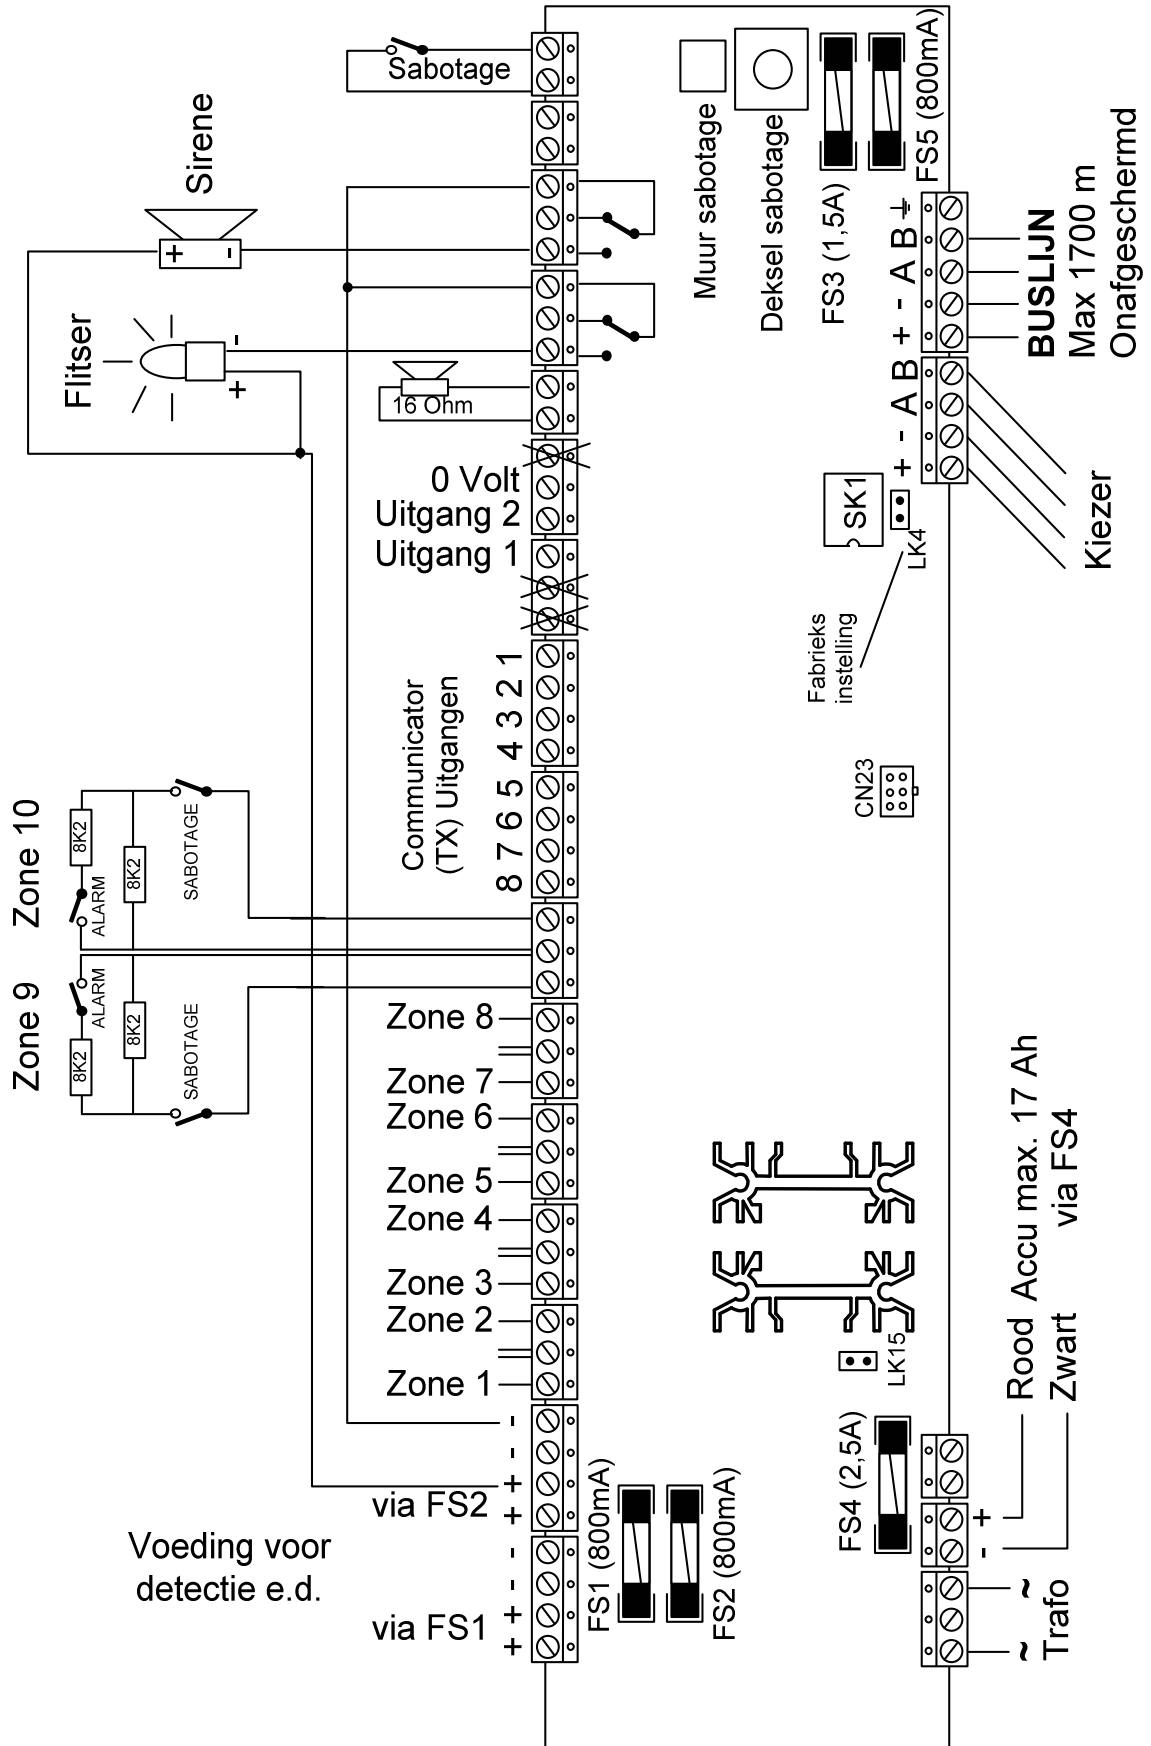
Sabotage
Sirene
Flitser
16 Ohm
0 Volt
Uitgang 2
Uitgang 1
Communicator (TX) Uitgangen
1 2 3 4 5 6 7 8
Zone 10
Zone 9
8K2
8K2
ALARM
SABOTAGE
8K2
8K2
ALARM
SABOTAGE
Zone 8
Zone 7
Zone 6
Zone 5
Zone 4
Zone 3
Zone 2
Zone 1
- - + +
via FS2
- - + +
via FS1
Voeding voor detectie e.d.
FS1 (800mA)
FS2 (800mA)
Muur sabotage
Deksel sabotage
FS3 (1,5A)
FS5 (800mA)
+ - A B ⏚
BUSLIJN
Max 1700 m
Onafgeschermd
+ - A B
Kiezer
SK1
LK4
Fabrieks instelling
CN23
LK15
FS4 (2,5A)
+ -
Rood Accu max. 17 Ah
Zwart via FS4
~ ~
Trafo